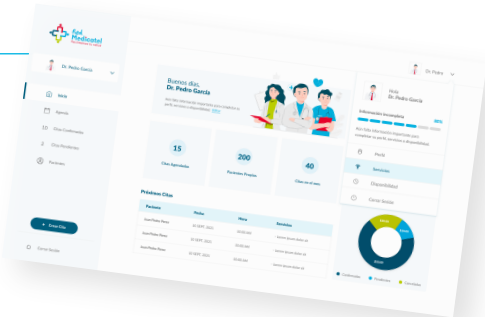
Apé Medicatel

Dr. Pedro García

Inicio

Agenda

Citas Confirmadas

Citas Pendientes

Pacientes

+ Crear Cita

Cerrar Sesión

Buenos días,
Dr. Pedro García

15
Citas Agendadas

200
Pacientes Propios

40
Citas en el mes

Próximas Citas

| Paciente | Fecha | Hora | Servicios |
|---|---|---|---|
| Juan Pedro Perez | 10 SEPT. 2022 | 10:00 am | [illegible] |
| Juan Pedro Perez | 10 SEPT. 2022 | 10:00 am | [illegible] |
| Juan Pedro Perez | 10 SEPT. 2022 | 10:00 am | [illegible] |
| Juan Pedro Perez | 10 SEPT. 2022 | 10:00 am | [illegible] |

Dr. Pedro

Hola
Dr. Pedro García

Información incompleta

Perfil

Servicios

Disponibilidad

Cerrar Sesión

Confirmadas
Pendientes
Canceladas